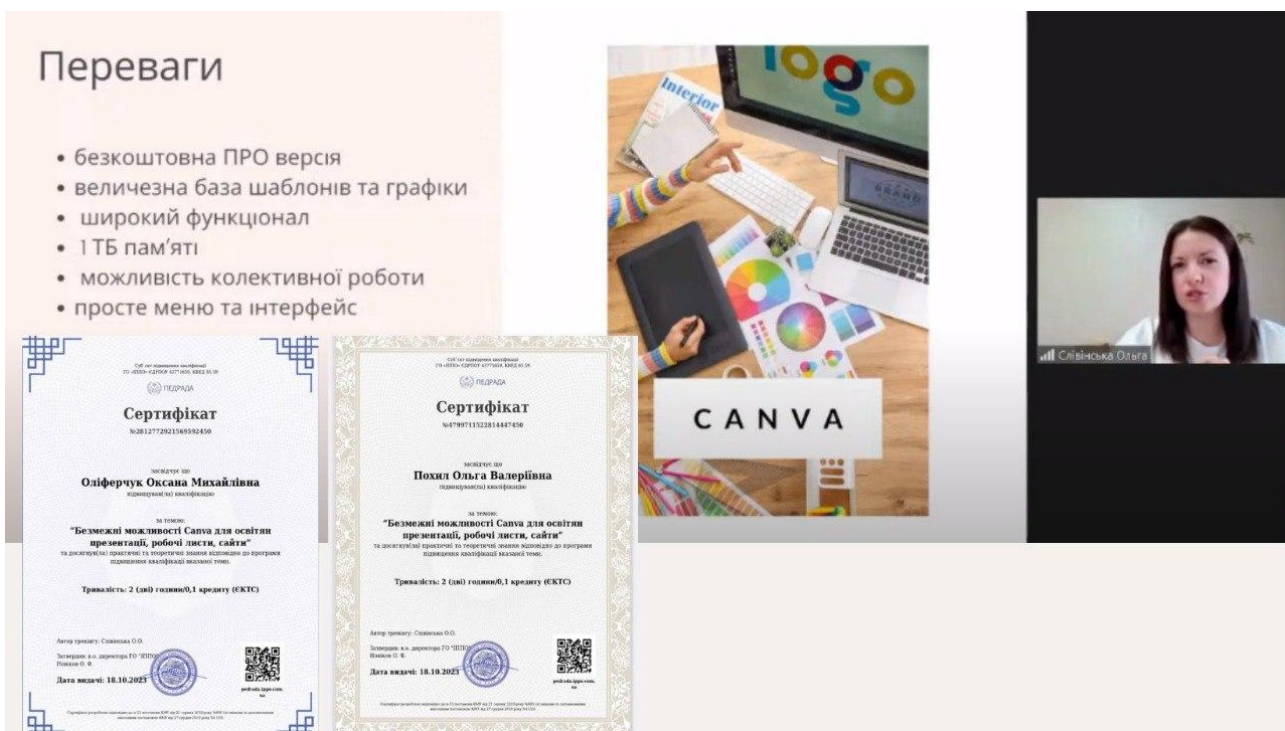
Переваги

• безкоштовна ПРО версія
• величезна база шаблонів та графіки
• широкий функціонал
• 1 ТБ пам'яті
• можливість колективної роботи
• просте меню та інтерфейс

Interior

logo

CANVA

Слівінська Ольга

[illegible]
ПЕДРАДА
Сертифікат
№281277292156959245О
засвідчує що
Оліферчук Оксана Михайлівна
підвищував(ла) кваліфікацію
за темою:
"Безмежні можливості Canva для освітян презентації, робочі листи, сайти"
та досягнув(ла) практичні та теоретичні знання відповідно до програми підвищення кваліфікації вказаної теми.
Тривалість: 2 (дві) години/0,1 кредиту (ЄКТС)
Автор тренінгу: Слівінська О.О.
Затвердив: в.о. директора ГО "ІППО" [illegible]
Дата видачі: 18.10.2023
pedrada.ippo.com.ua
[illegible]

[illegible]
ПЕДРАДА
Сертифікат
№479971152281444745О
засвідчує що
Похил Ольга Валеріївна
підвищував(ла) кваліфікацію
за темою:
"Безмежні можливості Canva для освітян презентації, робочі листи, сайти"
та досягнув(ла) практичні та теоретичні знання відповідно до програми підвищення кваліфікації вказаної теми.
Тривалість: 2 (дві) години/0,1 кредиту (ЄКТС)
Автор тренінгу: Слівінська О.О.
Затвердив: в.о. директора ГО "ІППО" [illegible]
Дата видачі: 18.10.2023
pedrada.ippo.com.ua
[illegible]